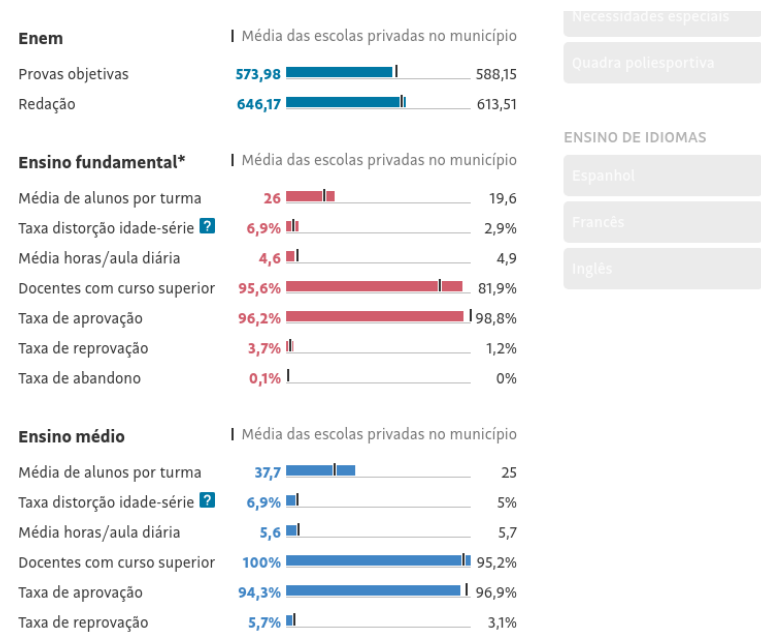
Enem | Média das escolas privadas no município

| | | |
|---|---|---|
| Provas objetivas | 573,98 | 588,15 |
| Redação | 646,17 | 613,51 |

Ensino fundamental* | Média das escolas privadas no município

| | | |
|---|---|---|
| Média de alunos por turma | 26 | 19,6 |
| Taxa distorção idade-série ? | 6,9% | 2,9% |
| Média horas/aula diária | 4,6 | 4,9 |
| Docentes com curso superior | 95,6% | 81,9% |
| Taxa de aprovação | 96,2% | 98,8% |
| Taxa de reprovação | 3,7% | 1,2% |
| Taxa de abandono | 0,1% | 0% |

Ensino médio | Média das escolas privadas no município

| | | |
|---|---|---|
| Média de alunos por turma | 37,7 | 25 |
| Taxa distorção idade-série ? | 6,9% | 5% |
| Média horas/aula diária | 5,6 | 5,7 |
| Docentes com curso superior | 100% | 95,2% |
| Taxa de aprovação | 94,3% | 96,9% |
| Taxa de reprovação | 5,7% | 3,1% |

Necessidades especiais
Quadra poliesportiva

ENSINO DE IDIOMAS
Espanhol
Francês
Inglês